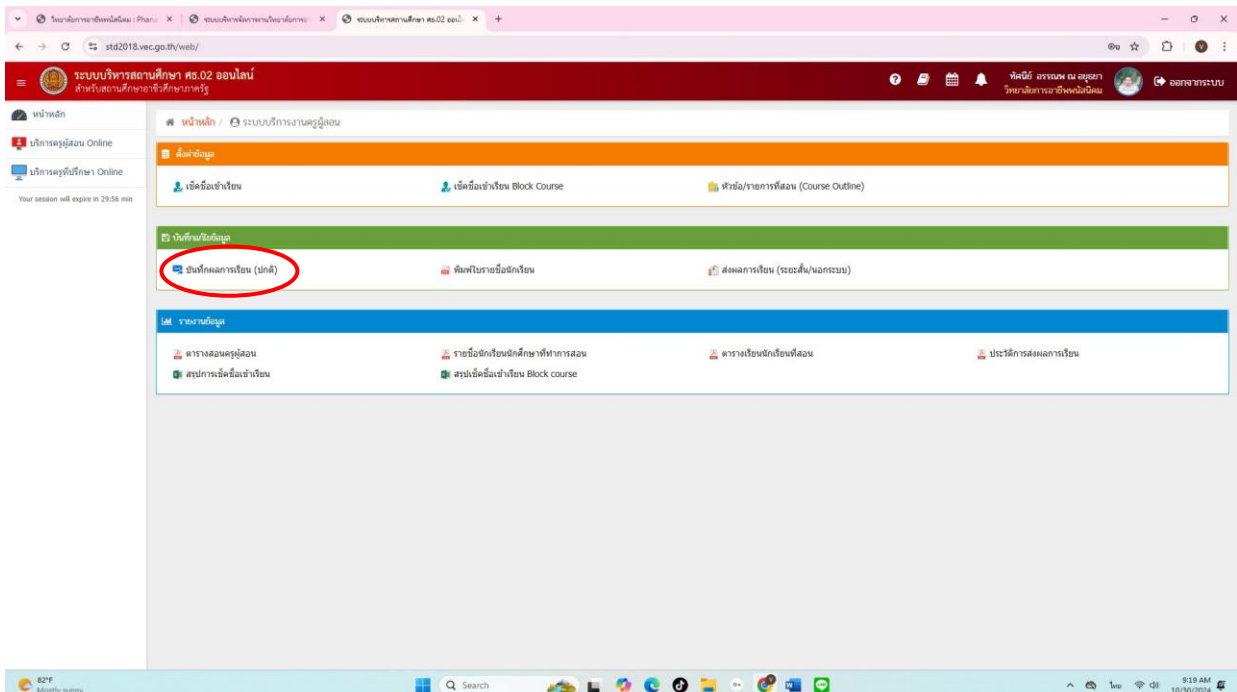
วิทยาลัยการอาชีพพนัสนิคม : Phan | ระบบบริหารจัดการงานวิทยาลัยการอ | ระบบบริหารสถานศึกษา ศธ.02 ออนไ +

std2018.vec.go.th/web/

ระบบบริหารสถานศึกษา ศธ.02 ออนไลน์
สำหรับสถานศึกษาอาชีวศึกษาภาครัฐ

ทัศนีย์ อรรณพ ณ อยุธยา
วิทยาลัยการอาชีพพนัสนิคม

ออกจากระบบ

หน้าหลัก
บริการครูผู้สอน Online
บริการครูที่ปรึกษา Online
Your session will expire in 29:56 min

หน้าหลัก / ระบบบริการงานครูผู้สอน

ตั้งค่าข้อมูล

เช็คชื่อเข้าเรียน
เช็คชื่อเข้าเรียน Block Course
หัวข้อ/รายการที่สอน (Course Outline)

บันทึก/แก้ไขข้อมูล

บันทึกผลการเรียน (ปกติ)
พิมพ์ใบรายชื่อนักเรียน
ส่งผลการเรียน (ระยะสั้น/นอกระบบ)

รายงานข้อมูล

ตารางสอนครูผู้สอน
รายชื่อนักเรียนนักศึกษาที่ทำการสอน
ตารางเรียนนักเรียนที่สอน
ประวัติการส่งผลการเรียน
สรุปการเช็คชื่อเข้าเรียน
สรุปเช็คชื่อเข้าเรียน Block course

82°F
Mostly sunny

Search

ไทย
9:19 AM
10/30/2024